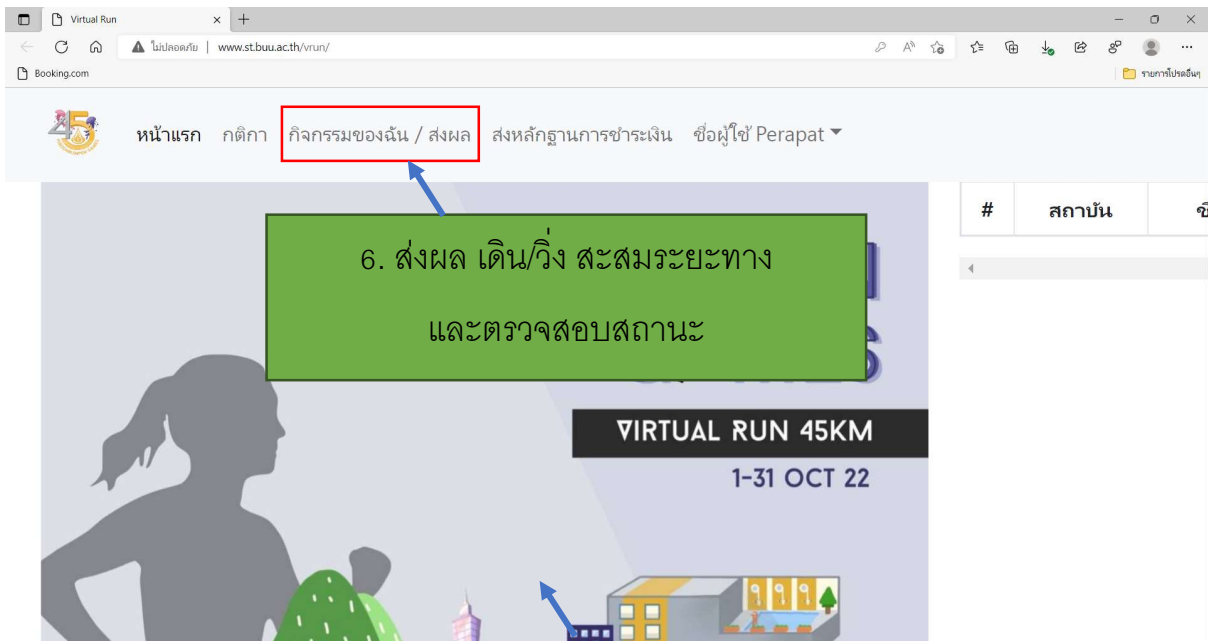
Virtual Run

ไม่ปลอดภัย | www.st.buu.ac.th/vrun/

Booking.com

รายการโปรดอื่นๆ

หน้าแรก กติกา กิจกรรมของฉัน / ส่งผล ส่งหลักฐานการชำระเงิน ชื่อผู้ใช้ Perapat

| # | สถาบัน | ชื่ |
|---|---|---|

6. ส่งผล เดิน/วิ่ง สะสมระยะทาง

และตรวจสอบสถานะ

VIRTUAL RUN 45KM

1-31 OCT 22